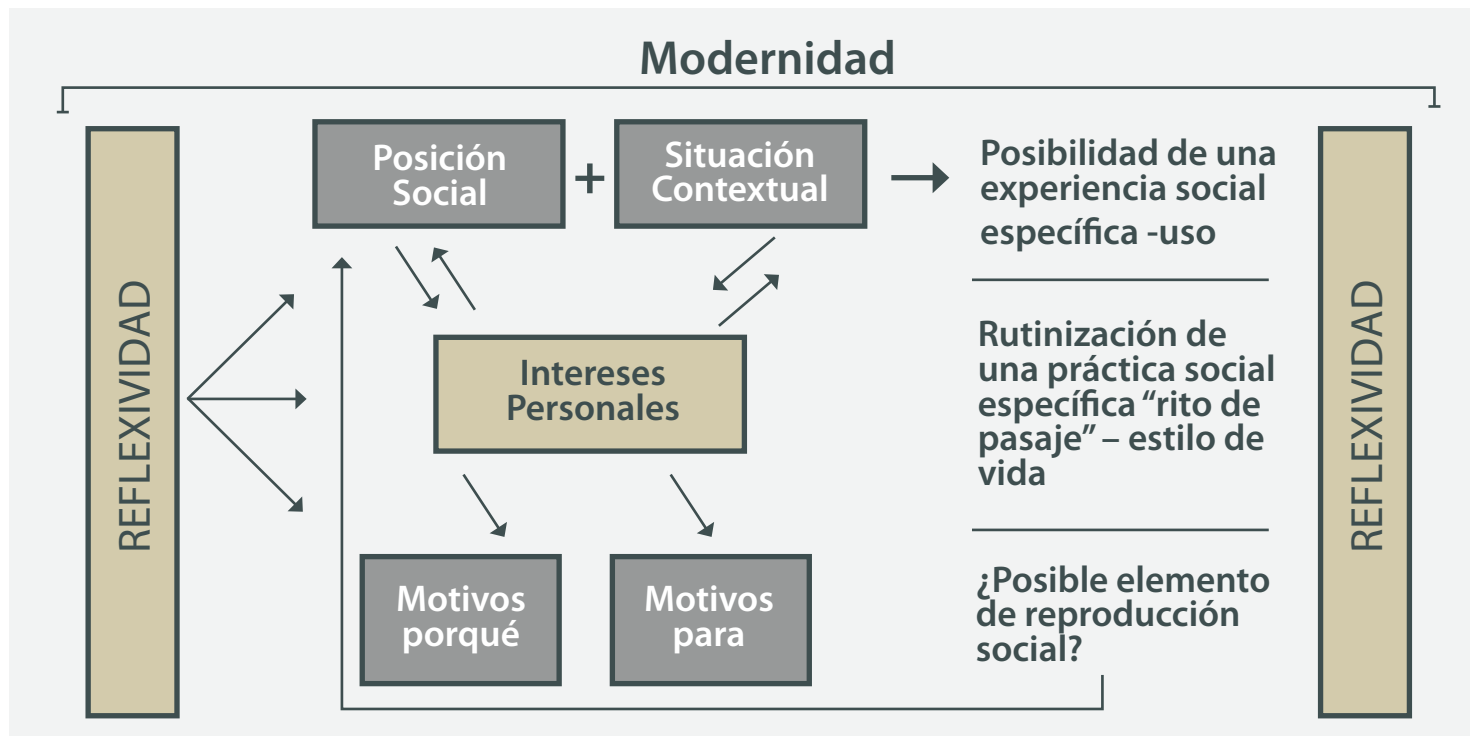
Modernidad

REFLEXIVIDAD

Posición Social

+

Situación Contextual

Posibilidad de una experiencia social específica -uso

Intereses Personales

Rutinización de una práctica social específica “rito de pasaje” – estilo de vida

Motivos porqué

Motivos para

¿Posible elemento de reproducción social?

REFLEXIVIDAD